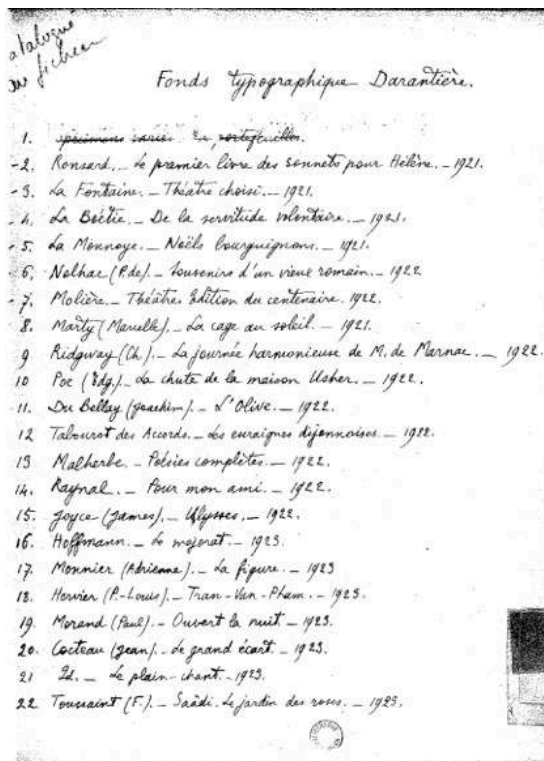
catalogué au fichier

Fonds typographique Darantière.

1. ~~spécimens variés en portefeuilles.~~
-2. Ronsard. _ Le premier livre des sonnets pour Hélène. _ 1921.
-3. La Fontaine. _ Théâtre choisi. _ 1921.
-4. La Boëtie. _ De la servitude volontaire. _ 1921.
-5. La Monnoye. _ Noëls bourguignons. _ 1921.
-6. Nolhac (P. de). _ Souvenirs d'un vieux romain. _ 1922.
-7. Molière. _ Théâtre. Édition du centenaire. 1922.
8. Marty (Marcelle). _ La cage au soleil. _ 1921.
9 Ridgway (Ch.). _ La journée harmonieuse de M. de Marnac. _ 1922.
10 Poe (Edg.). _ La chute de la maison Usher. _ 1922.
11. Du Bellay (Joachim). _ L'Olive. _ 1922.
12 Tabourot des Accords. _ Les escraignes dijonnoises. _ 1922.
13 Malherbe. _ Poésies complètes. _ 1922.
14. Raynal. _ Pour mon ami. _ 1922.
15. Joyce (James). _ Ulysses. _ 1922.
16. Hoffmann. _ Le majorat. _ 1923.
17. Monnier (Adrienne). _ La figure. _ 1923
18. Hervier (P.-Louis). _ Tran-Van-Pham. _ 1923.
19. Morand (Paul). _ Ouvert la nuit. _ 1923.
20. Cocteau (Jean). _ Le grand écart. _ 1923.
21 Id. _ Le plain-chant. _ 1923.
22 Toussaint (F.). _ Saâdi. Le jardin des roses. _ 1923.